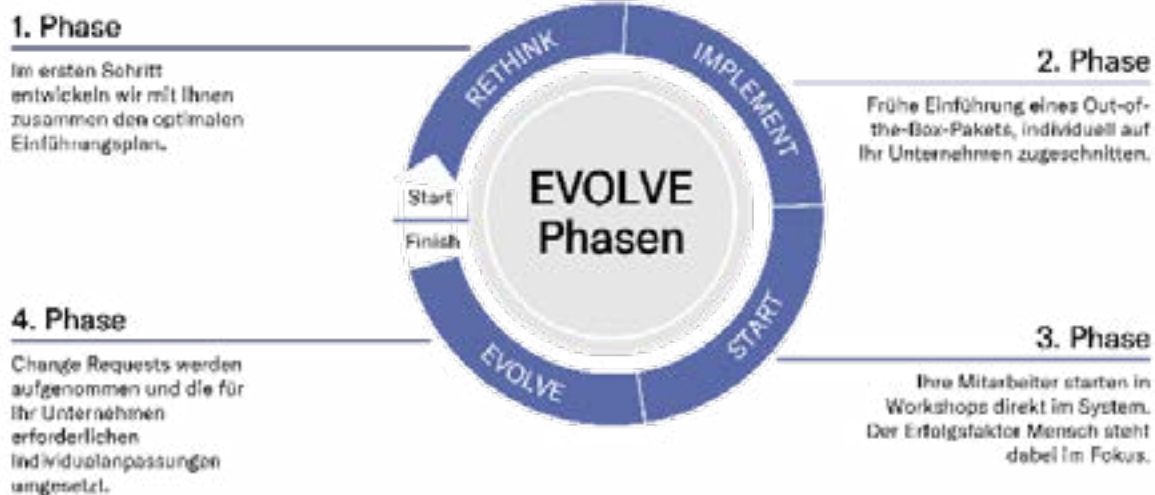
1. Phase

Im ersten Schritt entwickeln wir mit Ihnen zusammen den optimalen Einführungsplan.

RETHINK

IMPLEMENT

2. Phase

Frühe Einführung eines Out-of-the-Box-Pakets, individuell auf Ihr Unternehmen zugeschnitten.

Start

Finish

EVOLVE Phasen

START

EVOLVE

4. Phase

Change Requests werden aufgenommen und die für Ihr Unternehmen erforderlichen Individualanpassungen umgesetzt.

3. Phase

Ihre Mitarbeiter starten in Workshops direkt im System. Der Erfolgsfaktor Mensch steht dabei im Fokus.